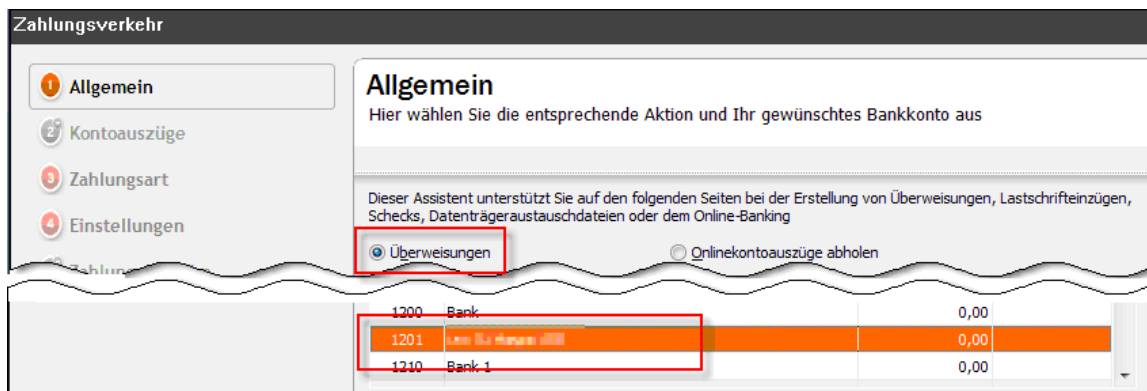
Zahlungsverkehr

1 Allgemein
2 Kontoauszüge
3 Zahlungsart
4 Einstellungen
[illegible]

Allgemein
Hier wählen Sie die entsprechende Aktion und Ihr gewünschtes Bankkonto aus

Dieser Assistent unterstützt Sie auf den folgenden Seiten bei der Erstellung von Überweisungen, Lastschrifteinzügen, Schecks, Datenträgeraustauschdateien oder dem Online-Banking

Überweisungen
Onlinekontoauszüge abholen

| 1200 | Bank | 0,00 |
|---|---|---|
| 1201 | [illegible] | 0,00 |
| 1210 | Bank 1 | 0,00 |